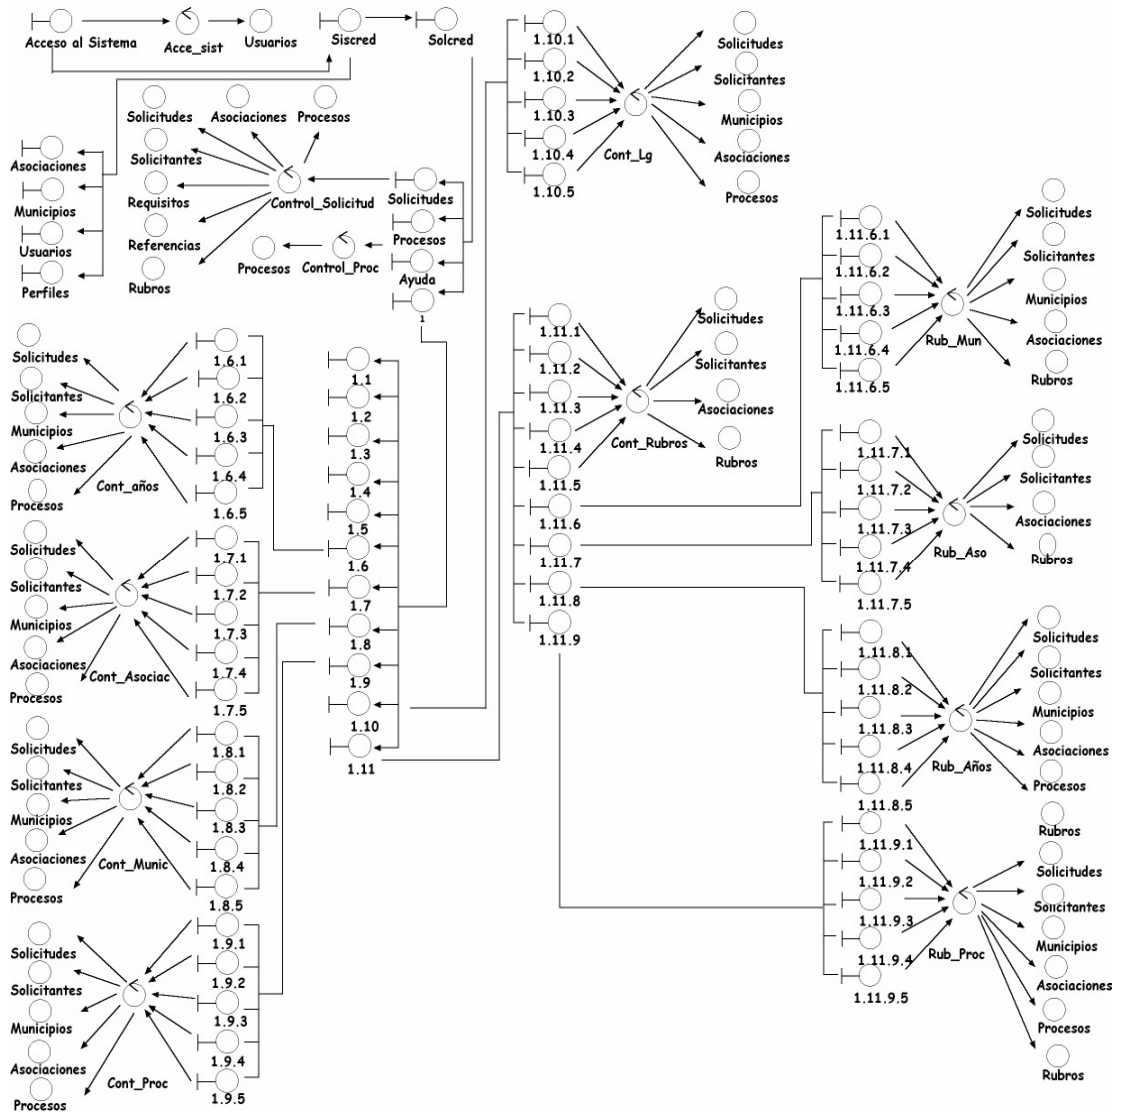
Acceso al Sistema
Acce_sist
Usuarios
Siscred
Solcred

Asociaciones
Municipios
Usuarios
Perfiles

Solicitudes
Asociaciones
Procesos
Solicitantes
Requisitos
Control_Solicitud
Referencias
Rubros
Procesos
Control_Proc
Solicitudes
Procesos
Ayuda
1

1.10.1
1.10.2
1.10.3
1.10.4
1.10.5
Cont_Lg
Solicitudes
Solicitantes
Municipios
Asociaciones
Procesos

1.11.6.1
1.11.6.2
1.11.6.3
1.11.6.4
1.11.6.5
Rub_Mun
Solicitudes
Solicitantes
Municipios
Asociaciones
Rubros

Solicitudes
Solicitantes
Municipios
Asociaciones
Procesos
Cont_años
1.6.1
1.6.2
1.6.3
1.6.4
1.6.5

1.1
1.2
1.3
1.4
1.5
1.6
1.7
1.8
1.9
1.10
1.11

1.11.1
1.11.2
1.11.3
1.11.4
1.11.5
1.11.6
1.11.7
1.11.8
1.11.9
Cont_Rubros
Solicitudes
Solicitantes
Asociaciones
Rubros

1.11.7.1
1.11.7.2
1.11.7.3
1.11.7.4
1.11.7.5
Rub_Aso
Solicitudes
Solicitantes
Asociaciones
Rubros

Solicitudes
Solicitantes
Municipios
Asociaciones
Cont_Asociac
Procesos
1.7.1
1.7.2
1.7.3
1.7.4
1.7.5

1.11.8.1
1.11.8.2
1.11.8.3
1.11.8.4
1.11.8.5
Rub_Años
Solicitudes
Solicitantes
Municipios
Asociaciones
Procesos

Solicitudes
Solicitantes
Municipios
Asociaciones
Cont_Munic
Procesos
1.8.1
1.8.2
1.8.3
1.8.4
1.8.5

1.11.9.1
1.11.9.2
1.11.9.3
1.11.9.4
1.11.9.5
Rub_Proc
Rubros
Solicitudes
Solicitantes
Municipios
Asociaciones
Procesos
Rubros

Solicitudes
Solicitantes
Municipios
Asociaciones
Cont_Proc
Procesos
1.9.1
1.9.2
1.9.3
1.9.4
1.9.5